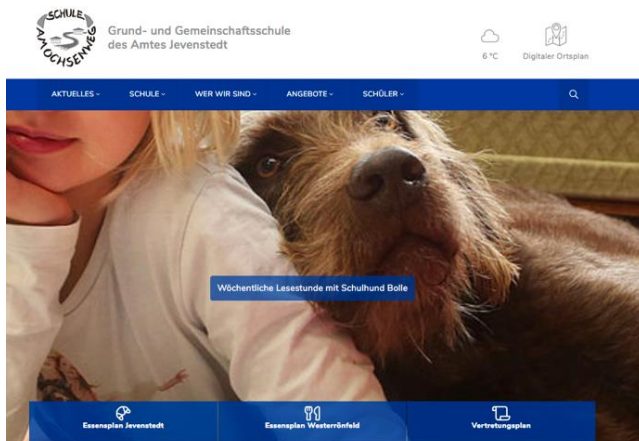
SCHULE AM OCHSENWEG

Grund- und Gemeinschaftsschule des Amtes Jevenstedt

6 °C

Digitaler Ortsplan

AKTUELLES ˅ SCHULE ˅ WER WIR SIND ˅ ANGEBOTE ˅ SCHÜLER ˅

Wöchentliche Lesestunde mit Schulhund Bolle

Essensplan Jevenstedt

Essensplan Westerrönfeld

Vertretungsplan